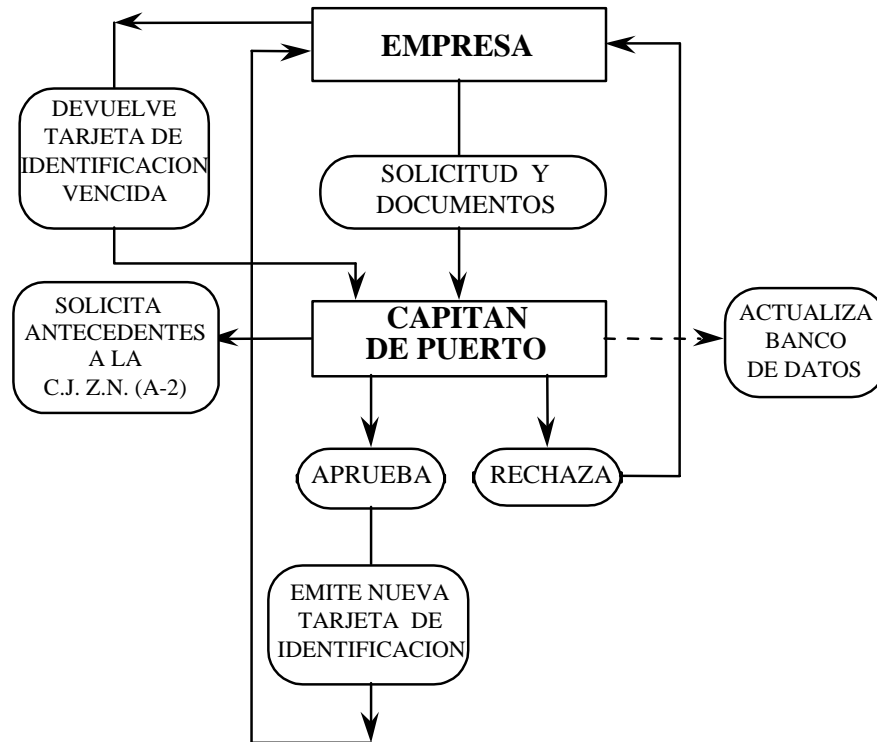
EMPRESA

DEVUELVE TARJETA DE IDENTIFICACION VENCIDA

SOLICITUD Y DOCUMENTOS

SOLICITA ANTECEDENTES A LA C.J. Z.N. (A-2)

CAPITAN DE PUERTO

ACTUALIZA BANCO DE DATOS

APRUEBA

RECHAZA

EMITE NUEVA TARJETA DE IDENTIFICACION